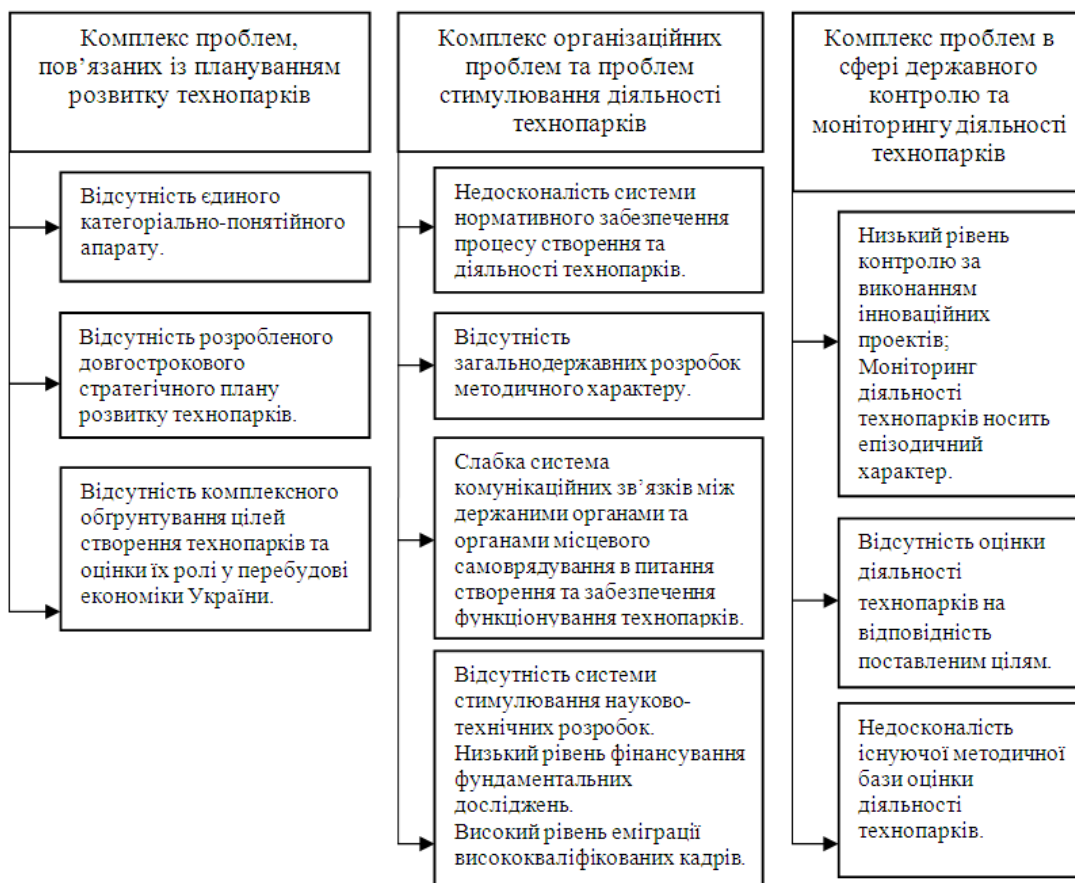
Комплекс проблем, пов'язаних із плануванням розвитку технопарків

Відсутність єдиного категоріально-понятійного апарату.

Відсутність розробленого довгострокового стратегічного плану розвитку технопарків.

Відсутність комплексного обгрунтування цілей створення технопарків та оцінки їх ролі у перебудові економіки України.

Комплекс організаційних проблем та проблем стимулювання діяльності технопарків

Недосконалість системи нормативного забезпечення процесу створення та діяльності технопарків.

Відсутність загальнодержавних розробок методичного характеру.

Слабка система комунікаційних зв'язків між держаними органами та органами місцевого самоврядування в питання створення та забезпечення функціонування технопарків.

Відсутність системи стимулювання науково-технічних розробок. Низький рівень фінансування фундаментальних досліджень. Високий рівень еміграції висококваліфікованих кадрів.

Комплекс проблем в сфері державного контролю та моніторингу діяльності технопарків

Низький рівень контролю за виконанням інноваційних проектів; Моніторинг діяльності технопарків носить епізодичний характер.

Відсутність оцінки діяльності технопарків на відповідність поставленим цілям.

Недосконалість існуючої методичної бази оцінки діяльності технопарків.